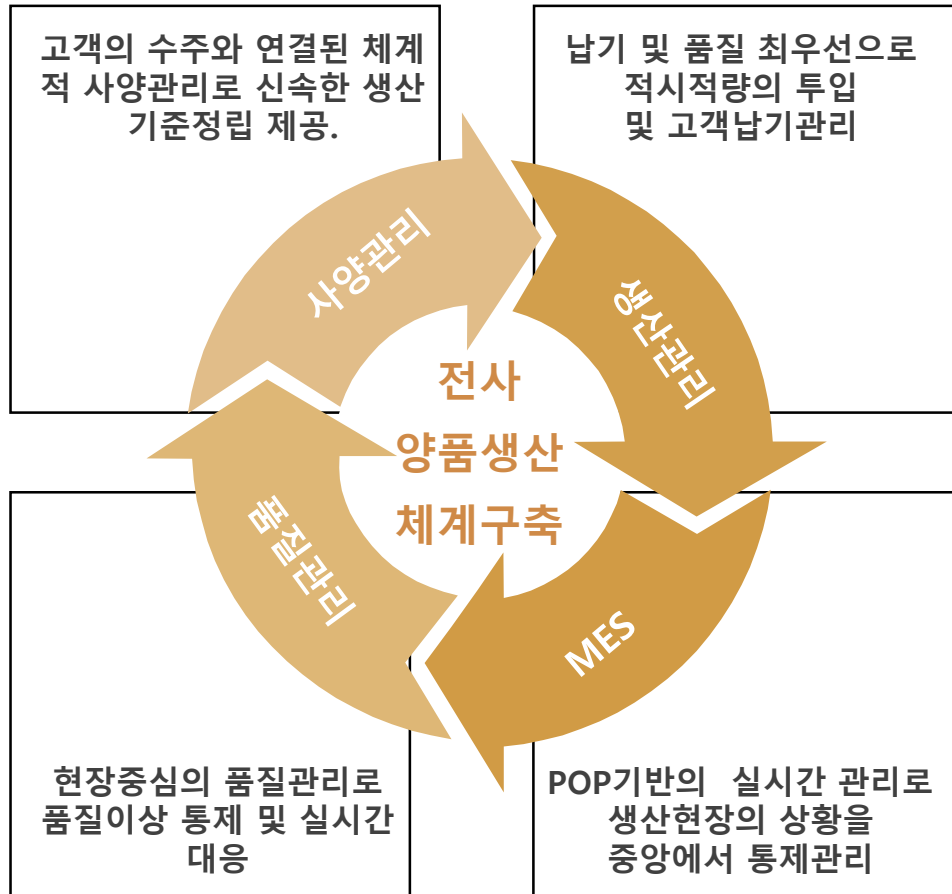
고객의 수주와 연결된 체계적 사양관리로 신속한 생산 기준정립 제공.

납기 및 품질 최우선으로 적시적량의 투입 및 고객납기관리

사양관리

생산관리

전사 양품생산 체계구축

품질관리

MES

현장중심의 품질관리로 품질이상 통제 및 실시간 대응

POP기반의 실시간 관리로 생산현장의 상황을 중앙에서 통제관리